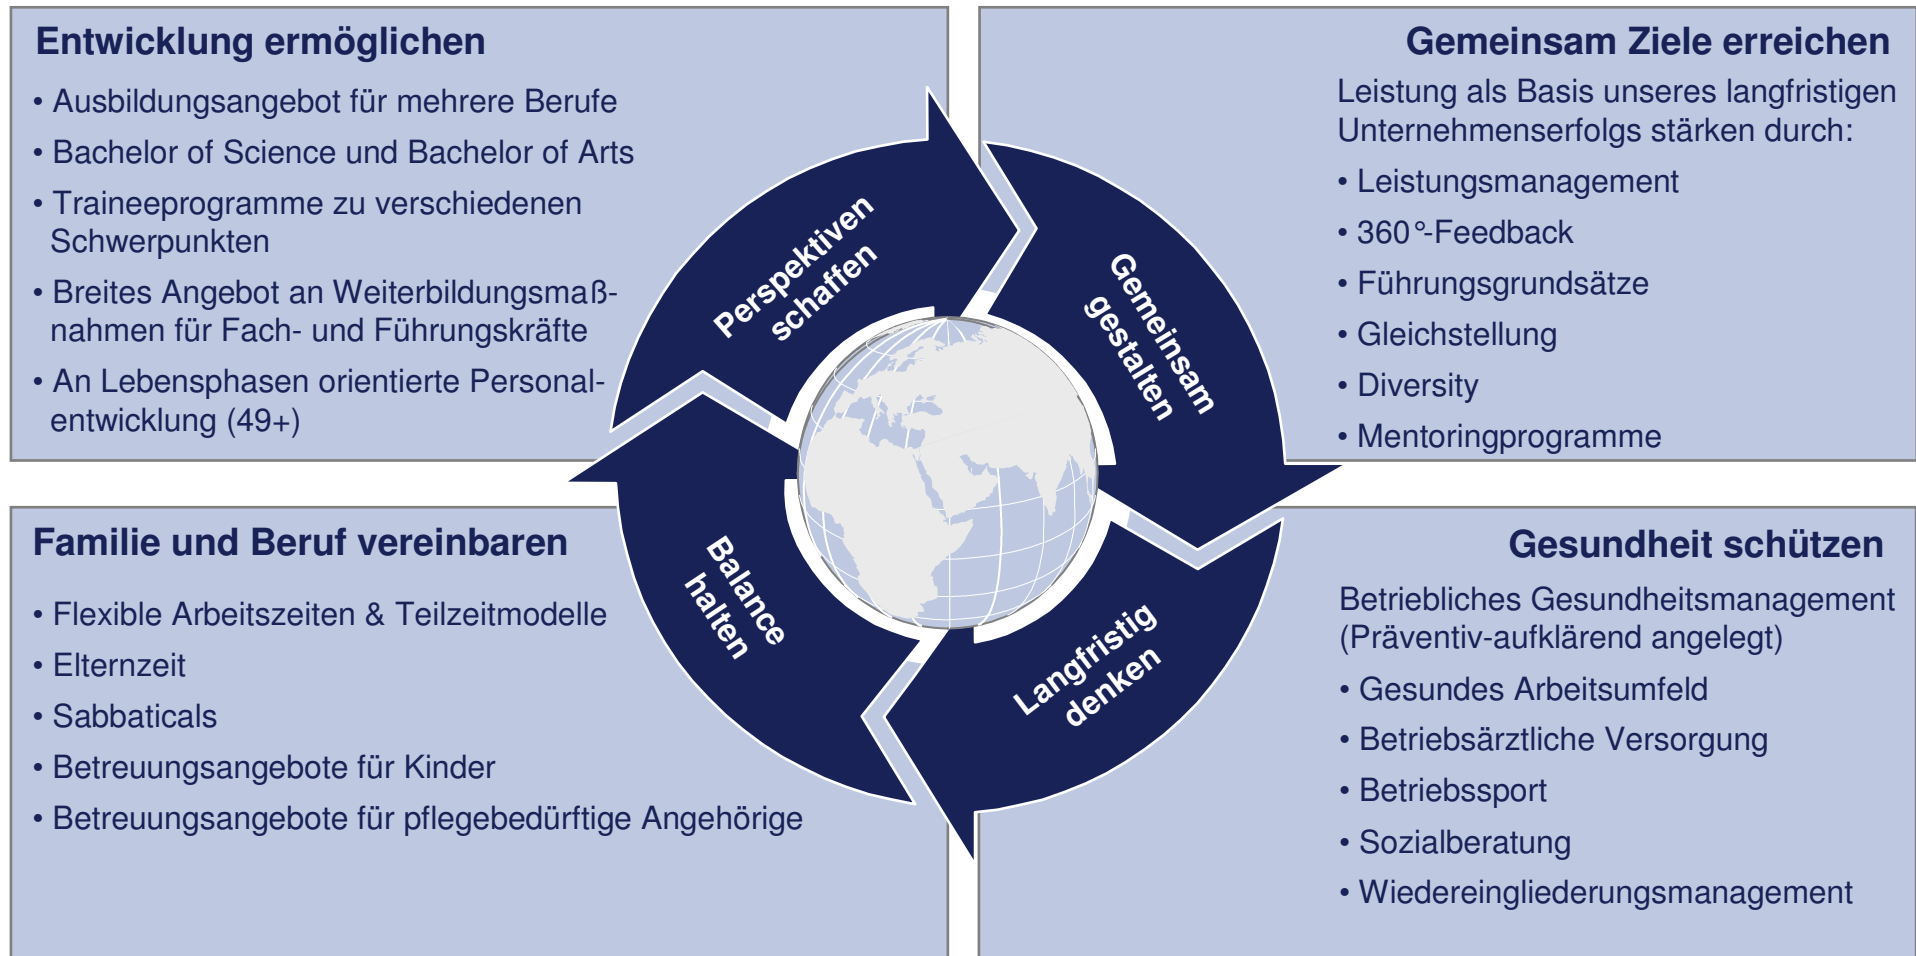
Entwicklung ermöglichen

• Ausbildungsangebot für mehrere Berufe
• Bachelor of Science und Bachelor of Arts
• Traineeprogramme zu verschiedenen Schwerpunkten
• Breites Angebot an Weiterbildungsmaßnahmen für Fach- und Führungskräfte
• An Lebensphasen orientierte Personalentwicklung (49+)

Gemeinsam Ziele erreichen

Leistung als Basis unseres langfristigen Unternehmenserfolgs stärken durch:
• Leistungsmanagement
• 360°-Feedback
• Führungsgrundsätze
• Gleichstellung
• Diversity
• Mentoringprogramme

Perspektiven schaffen

Gemeinsam gestalten

Balance halten

Langfristig denken

Familie und Beruf vereinbaren

• Flexible Arbeitszeiten & Teilzeitmodelle
• Elternzeit
• Sabbaticals
• Betreuungsangebote für Kinder
• Betreuungsangebote für pflegebedürftige Angehörige

Gesundheit schützen

Betriebliches Gesundheitsmanagement (Präventiv-aufklärend angelegt)
• Gesundes Arbeitsumfeld
• Betriebsärztliche Versorgung
• Betriebssport
• Sozialberatung
• Wiedereingliederungsmanagement